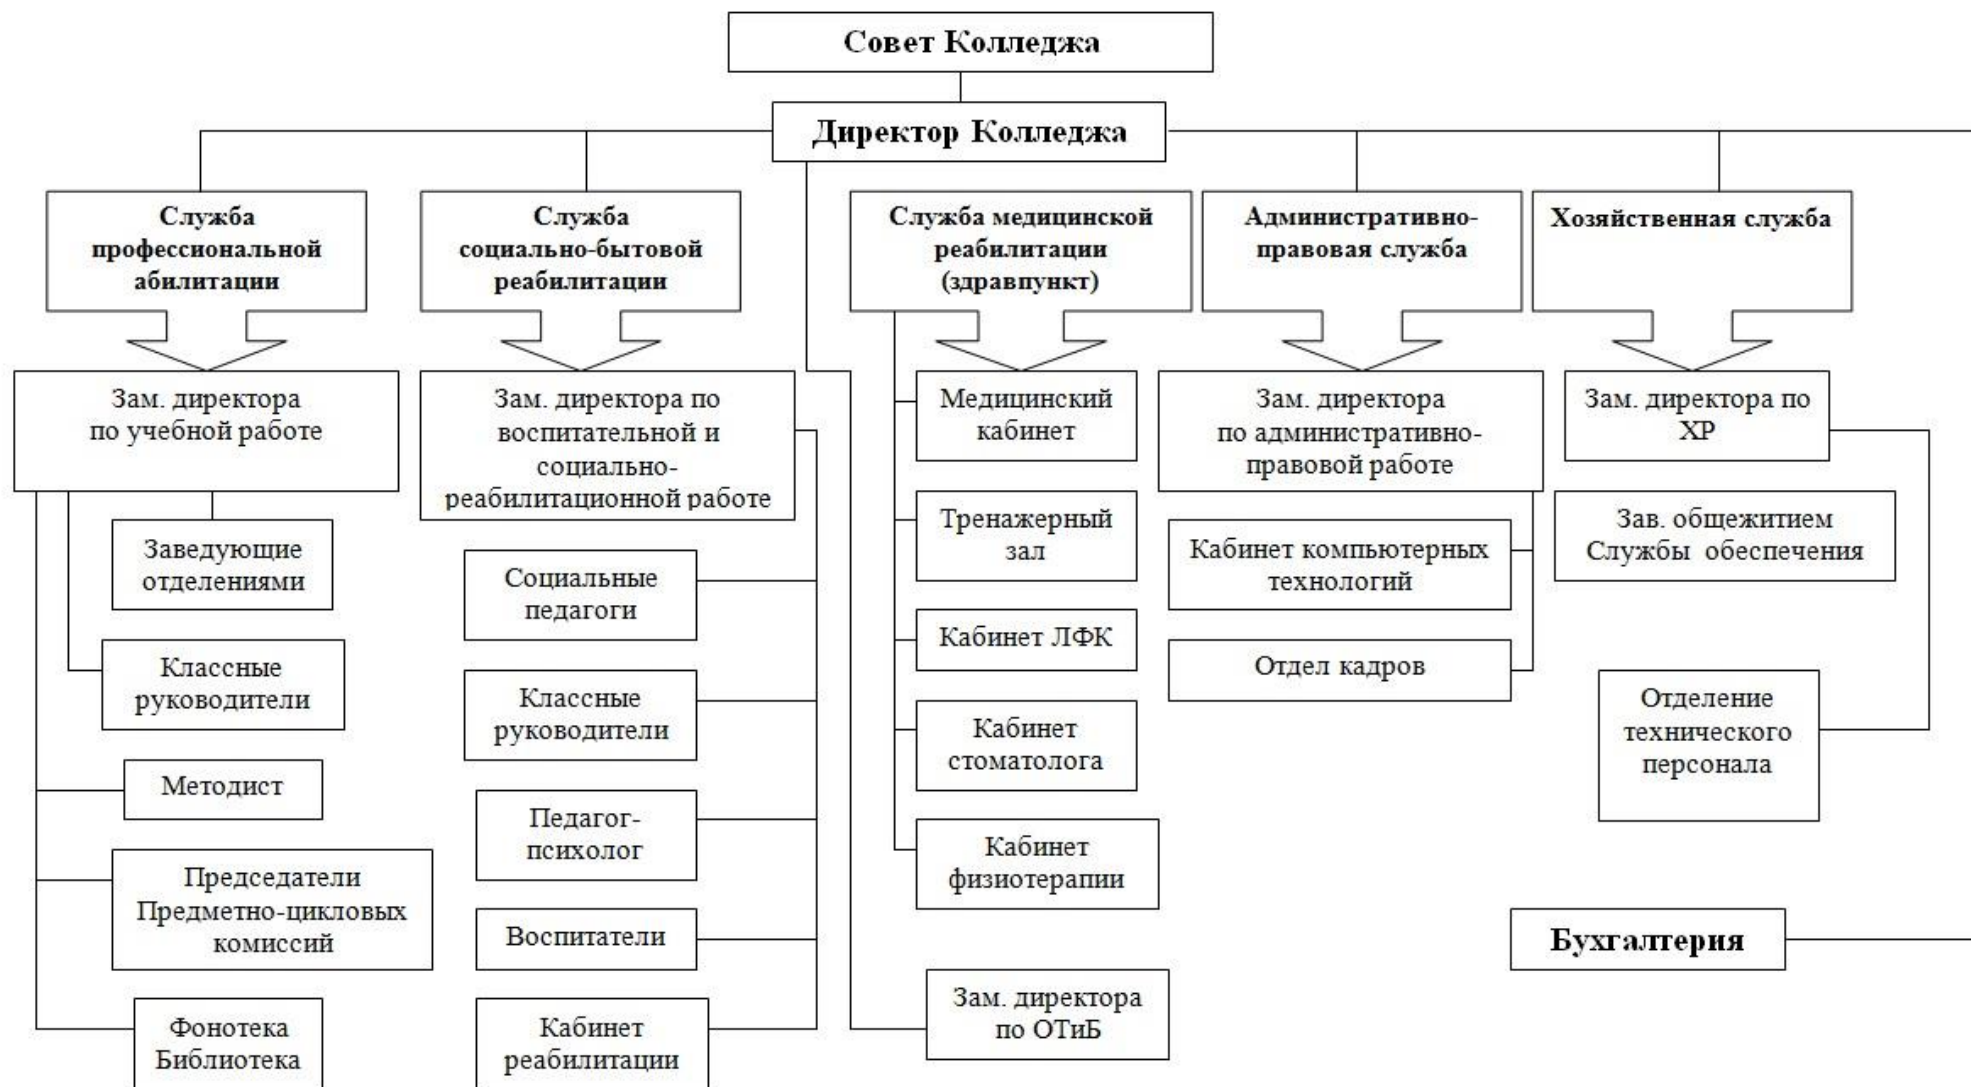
Совет Колледжа

Директор Колледжа

Служба профессиональной абилитации

Служба социально-бытовой реабилитации

Служба медицинской реабилитации (здравпункт)

Административно-правовая служба

Хозяйственная служба

Зам. директора по учебной работе

Заведующие отделениями

Классные руководители

Методист

Председатели Предметно-цикловых комиссий

Фонотека Библиотека

Зам. директора по воспитательной и социально-реабилитационной работе

Социальные педагоги

Классные руководители

Педагог-психолог

Воспитатели

Кабинет реабилитации

Медицинский кабинет

Тренажерный зал

Кабинет ЛФК

Кабинет стоматолога

Кабинет физиотерапии

Зам. директора по ОТиБ

Зам. директора по административно-правовой работе

Кабинет компьютерных технологий

Отдел кадров

Зам. директора по ХР

Зав. общежитием Службы обеспечения

Отделение технического персонала

Бухгалтерия